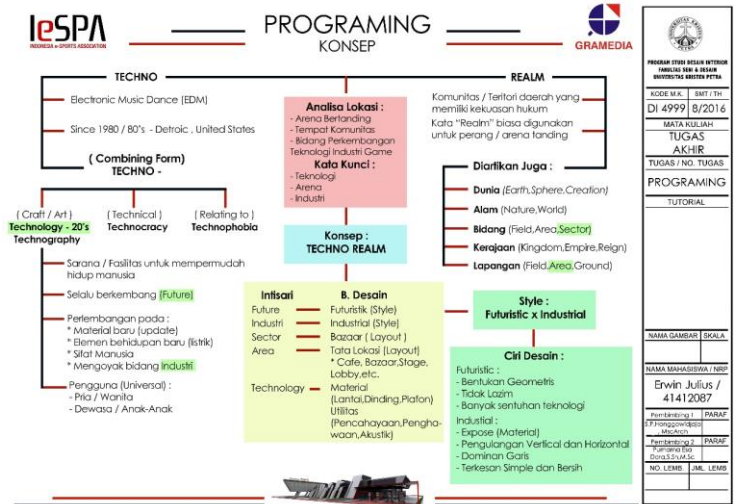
IeSPA
INDONESIA e-SPORTS ASSOCIATION

PROGRAMING
KONSEP

GRAMEDIA

TECHNO

Electronic Music Dance (EDM)

Since 1980 / 80's - Detroic , United States

( Combining Form)
TECHNO -

( Craft / Art )
Technology - 20's
Technography

( Technical )
Technocracy

( Relating to )
Technophobia

Sarana / Fasilitas untuk mempermudah hidup manusia

Selalu berkembang (Future)

Perlembangan pada :
* Material baru (update)
* Elemen behidupan baru (listrik)
* Sifat Manusia
* Mengoyak bidang Industri

Pengguna (Universal) :
- Pria / Wanita
- Dewasa / Anak-Anak

Analisa Lokasi :
- Arena Bertanding
- Tempat Komunitas
- Bidang Perkembangan Teknologi Industri Game

Kata Kunci :
- Teknologi
- Arena
- Industri

Konsep :
TECHNO REALM

REALM

Komunitas / Teritori daerah yang memiliki kekuasan hukum

Kata "Realm" biasa digunakan untuk perang / arena tanding

Diartikan Juga :

Dunia (Earth,Sphere,Creation)

Alam (Nature,World)

Bidang (Field,Area,Sector)

Kerajaan (Kingdom,Empire,Reign)

Lapangan (Field,Area,Ground)

| Intisari | B. Desain |
|---|---|
| Future | Futuristik (Style) |
| Industri | Industrial (Style) |
| Sector | Bazaar ( Layout ) |
| Area | Tata Lokasi (Layout) * Cafe, Bazaar,Stage, Lobby,etc. |
| Technology | Material (Lantai,Dinding,Plafon) Utilitas (Pencahayaan,Penghawaan,Akustik) |

Style :
Futuristic x Industrial

Ciri Desain :

Futuristic :
- Bentukan Geometris
- Tidak Lazim
- Banyak sentuhan teknologi

Industrial :
- Expose (Material)
- Pengulangan Vertical dan Horizontal
- Dominan Garis
- Terkesan Simple dan Bersih

PROGRAM STUDI DESAIN INTERIOR
FAKULTAS SENI & DESAIN
UNIVERSITAS KRISTEN PETRA

KODE M.K. | SMT / TH
DI 4999 | 8/2016

MATA KULIAH
TUGAS AKHIR

TUGAS / NO. TUGAS
PROGRAMING
TUTORIAL

NAMA GAMBAR | SKALA

NAMA MAHASISWA / NRP
Erwin Julius / 41412087

Pembimbing 1 | PARAF
S.P.Honggowidjaja MacArch

Pembimbing 2 | PARAF
Purnama Esa Dora,S.Sn,M.Sc

NO. LEMB. | JML. LEMB